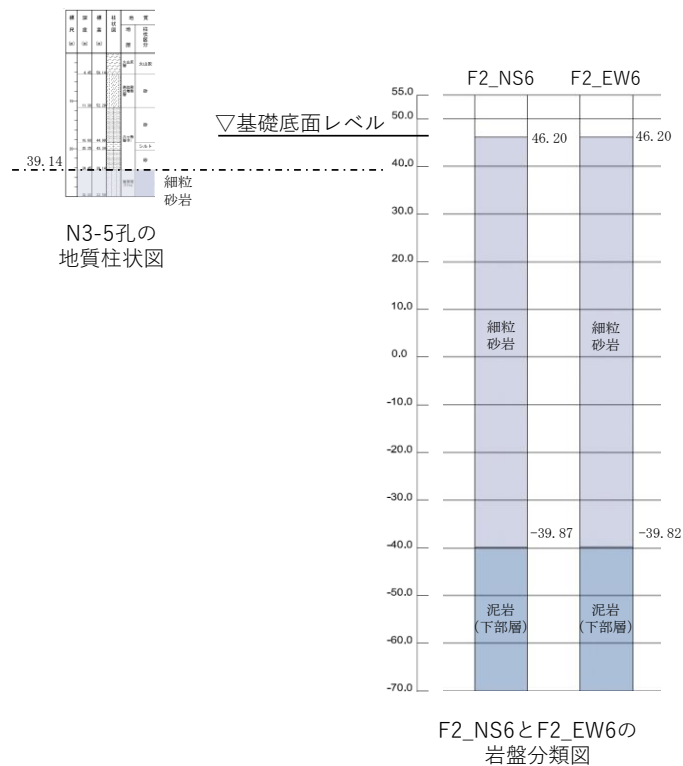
39.14
細粒
砂岩

N3-5孔の
地質柱状図

▽基礎底面レベル

F2_NS6 F2_EW6

55.0
50.0
40.0
30.0
20.0
10.0
0.0
-10.0
-20.0
-30.0
-40.0
-50.0
-60.0
-70.0

46.20
46.20

細粒
砂岩

細粒
砂岩

-39.87
-39.82

泥岩
(下部層)

泥岩
(下部層)

F2_NS6とF2_EW6の
岩盤分類図